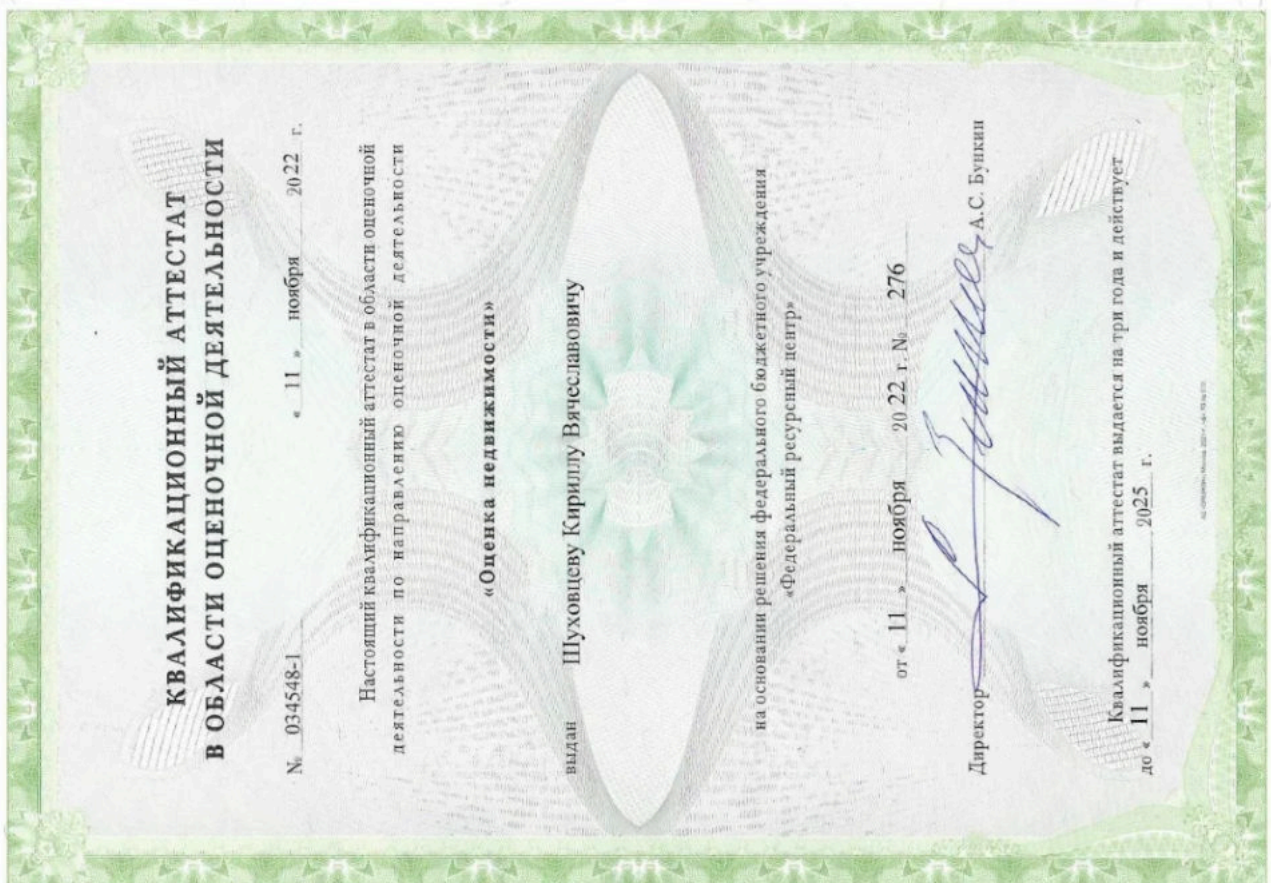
КВАЛИФИКАЦИОННЫЙ АТТЕСТАТ
В ОБЛАСТИ ОЦЕНОЧНОЙ ДЕЯТЕЛЬНОСТИ

№ 034548-1 « 11 » ноября 2022 г.

Настоящий квалификационный аттестат в области оценочной деятельности по направлению оценочной деятельности

«Оценка недвижимости»

выдан Шуховцеву Кириллу Вячеславовичу

на основании решения федерального бюджетного учреждения «Федеральный ресурсный центр»

от « 11 » ноября 20 22 г. № 276

Директор А.С. Букин

Квалификационный аттестат выдается на три года и действует до « 11 » ноября 2025 г.

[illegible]